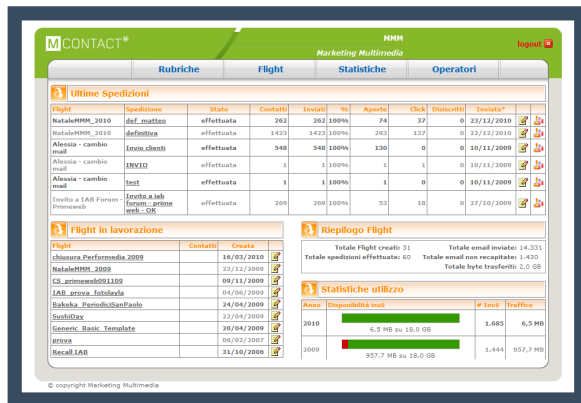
MCONTACT

MMM
Marketing Multimedia

logout

Rubriche | Flight | Statistiche | Operatori

Ultime Spedizioni

| Flight | Spedizione | Stato | Contatti | Inviati | % | Aperte | Click | Disiscritti | Inviata* |
|---|---|---|---|---|---|---|---|---|---|
| NataleMMM_2010 | def_matteo | effettuata | 262 | 262 | 100% | 74 | 37 | 0 | 23/12/2010 |
| NataleMMM_2010 | definitiva | effettuata | 1423 | 1423 | 100% | 293 | 137 | 0 | 23/12/2010 |
| Alessia - cambio mail | Invio clienti | effettuata | 548 | 548 | 100% | 130 | 0 | 0 | 10/11/2009 |
| Alessia - cambio mail | INVIO | effettuata | 1 | 1 | 100% | 1 | 1 | 0 | 10/11/2009 |
| Alessia - cambio mail | test | effettuata | 1 | 1 | 100% | 1 | 0 | 0 | 10/11/2009 |
| Invito a IAB Forum - Primeweb | Invito a iab forum - prime web - OK | effettuata | 269 | 269 | 100% | 53 | 18 | 0 | 27/10/2009 |

Flight in lavorazione

| Flight | Contatti | Creata |
|---|---|---|
| chiusura Performedia 2009 | | 10/03/2010 |
| NataleMMM_2009 | | 23/12/2009 |
| CS_primeweb091109 | | 09/11/2009 |
| IAB_prova_fotolavla | | 04/06/2009 |
| Bakeka_PeriodiciSanPaolo | | 24/04/2009 |
| SushiDay | | 22/04/2009 |
| Generic_Basic_Template | | 20/04/2009 |
| prova | | 08/02/2007 |
| Recall IAB | | 31/10/2006 |

Riepilogo Flight

Totale Flight creati: 31
Totale spedizioni effettuate: 60
Totale email inviate: 14.331
Totale email non recapitate: 1.430
Totale byte trasferiti: 2.0 GB

Statistiche utilizzo

| Anno | Disponibilità invii | # Invii | Traffico |
|---|---|---|---|
| 2010 | 6.5 MB su 18.0 GB | 1.685 | 6,5 MB |
| 2009 | 957.7 MB su 18.0 GB | 1.444 | 957,7 MB |

© copyright Marketing Multimedia